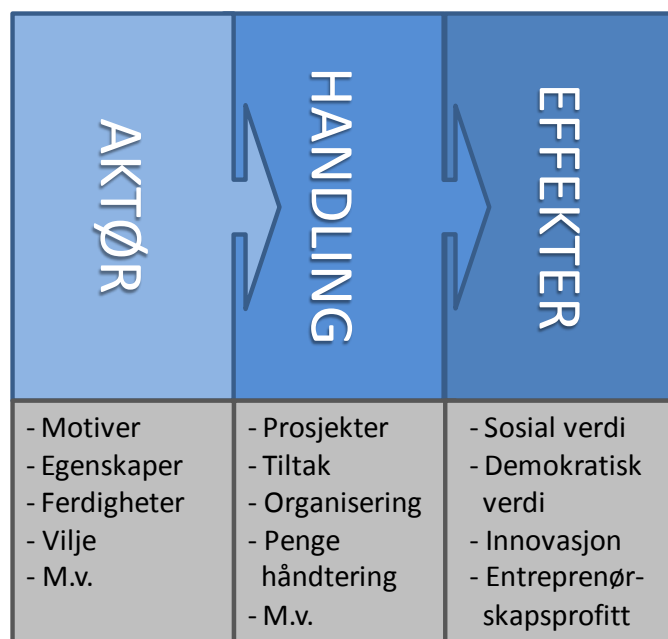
AKTØR

HANDLING

EFFEKTER

- Motiver
- Egenskaper
- Ferdigheter
- Vilje
- M.v.

- Prosjekter
- Tiltak
- Organisering
- Penge håndtering
- M.v.

- Sosial verdi
- Demokratisk verdi
- Innovasjon
- Entreprenørskapsprofitt